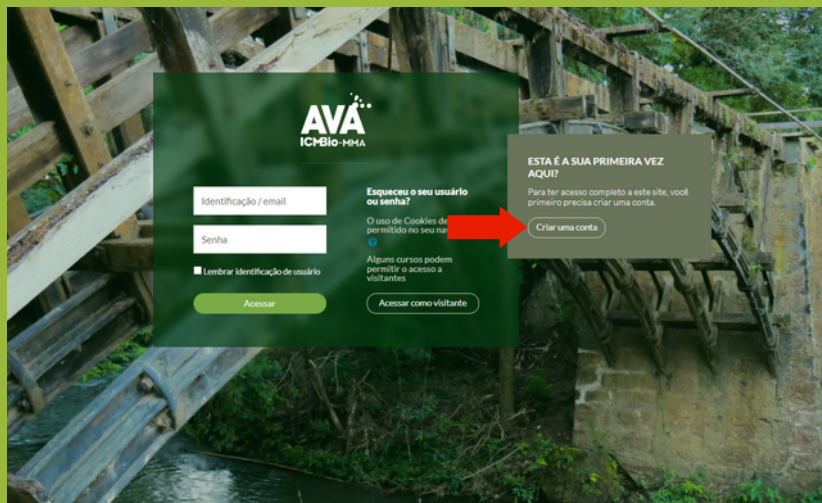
AVA
ICMBio-MMA

Identificação / email

Senha

Lembrar identificação de usuário

Acessar

Esqueceu o seu usuário ou senha?

O uso de Cookies de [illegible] permitido no seu na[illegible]

Alguns cursos podem permitir o acesso a visitantes

Acessar como visitante

ESTA É A SUA PRIMEIRA VEZ AQUI?

Para ter acesso completo a este site, você primeiro precisa criar uma conta.

Criar uma conta